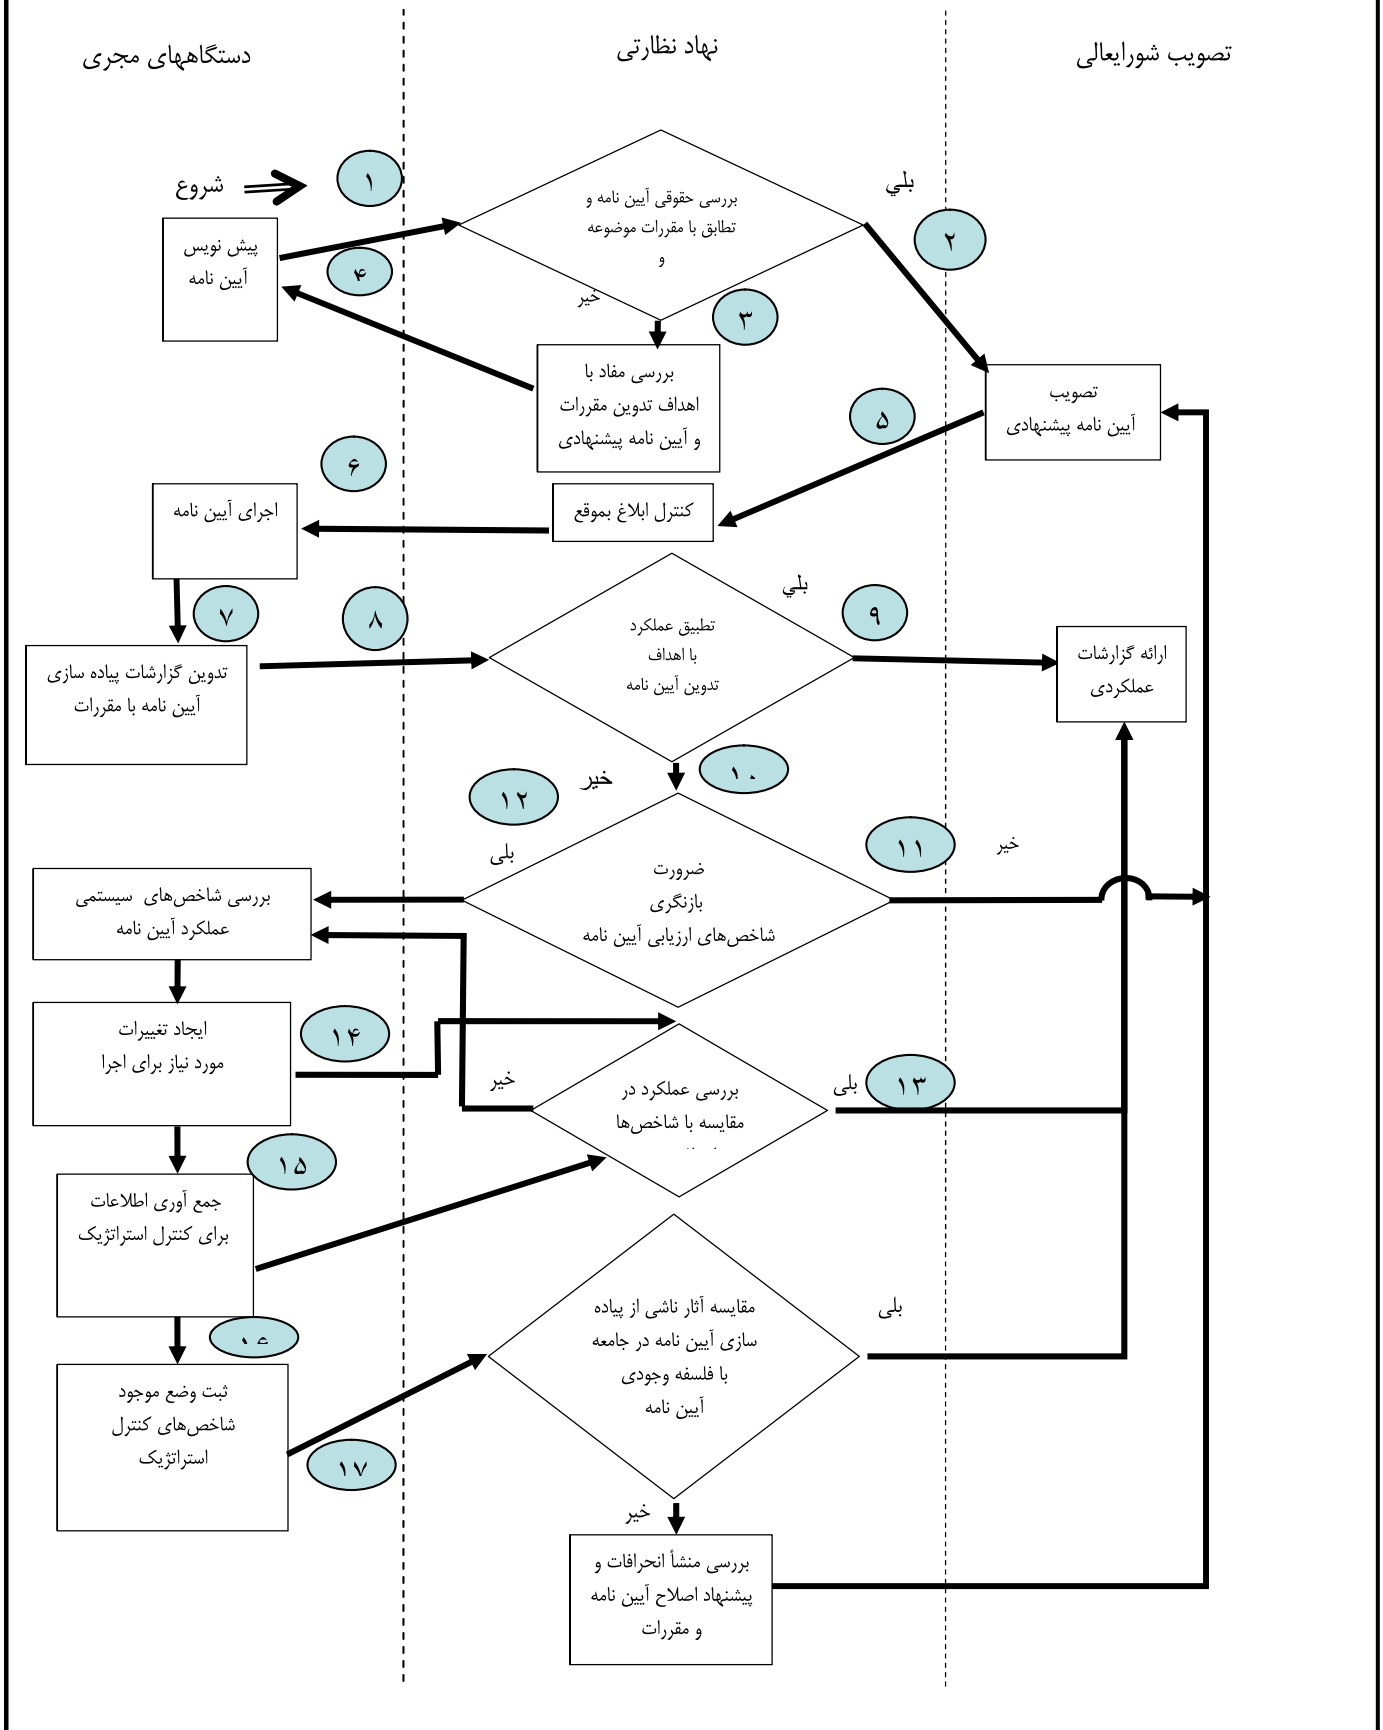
تصویب شورایعالی

نهاد نظارتی

دستگاههای مجری

شروع

۱

پیش نویس آیین نامه

۴

بررسی حقوقی آیین نامه و تطابق با مقررات موضوعه و

بلي

۲

خیر

۳

بررسی مفاد با اهداف تدوین مقررات و آیین نامه پیشنهادی

تصویب آیین نامه پیشنهادی

۵

۶

اجرای آیین نامه

کنترل ابلاغ بموقع

۷

۸

تدوین گزارشات پیاده سازی آیین نامه با مقررات

تطبیق عملکرد با اهداف تدوین آیین نامه

بلي

۹

ارائه گزارشات عملکردی

۱۰

خیر

۱۲

بلی

ضرورت بازنگری شاخص‌های ارزیابی آیین نامه

۱۱

خیر

بررسی شاخص‌های سیستمی عملکرد آیین نامه

ایجاد تغییرات مورد نیاز برای اجرا

۱۴

خیر

بررسی عملکرد در مقایسه با شاخص‌ها

بلی

۱۳

۱۵

جمع آوری اطلاعات برای کنترل استراتژیک

۱۶

ثبت وضع موجود شاخص‌های کنترل استراتژیک

مقایسه آثار ناشی از پیاده سازی آیین نامه در جامعه با فلسفه وجودی آیین نامه

بلی

۱۷

خیر

بررسی منشأ انحرافات و پیشنهاد اصلاح آیین نامه و مقررات